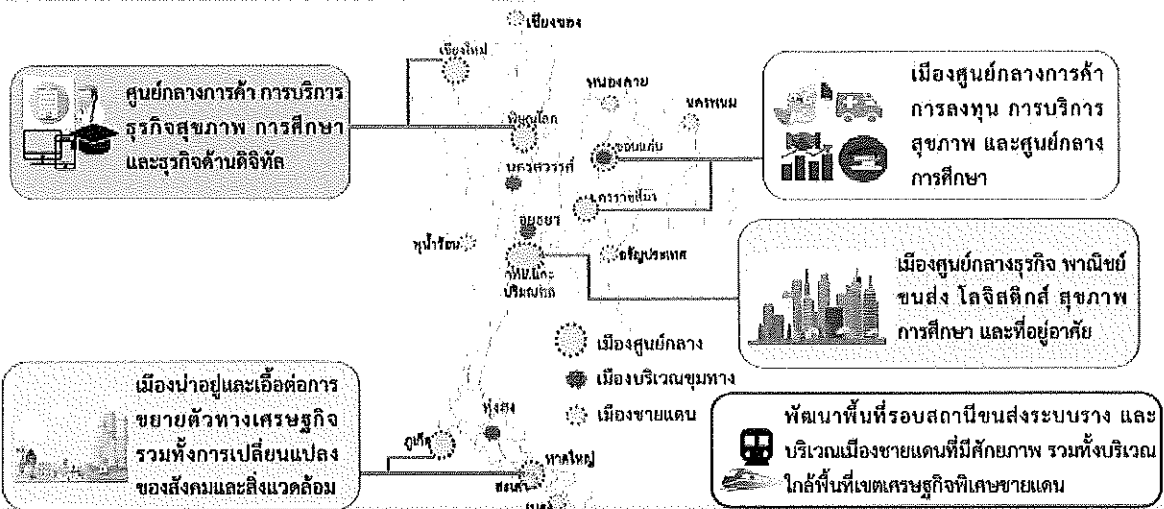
เชียงของ

เชียงใหม่

ศูนย์กลางการค้า การบริการ ธุรกิจสุขภาพ การศึกษา และธุรกิจด้านดิจิทัล

หนองคาย

นครพนม

พิษณุโลก

ขอนแก่น

เมืองศูนย์กลางการค้า การลงทุน การบริการ สุขภาพ และศูนย์กลางการศึกษา

นครสวรรค์

นครราชสีมา

อยุธยา

พุน้ำร้อน

กทม.และปริมณฑล

อรัญประเทศ

เมืองศูนย์กลางธุรกิจ พาณิชย์ ขนส่ง โลจิสติกส์ สุขภาพ การศึกษา และที่อยู่อาศัย

เมืองศูนย์กลาง

เมืองบริเวณขุมทาง

เมืองชายแดน

เมืองน่าอยู่และเอื้อต่อการขยายตัวทางเศรษฐกิจ รวมทั้งการเปลี่ยนแปลงของสังคมและสิ่งแวดล้อม

ทุ่งสง

ภูเก็ต

หาดใหญ่

สะเดา

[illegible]

พัฒนาพื้นที่รอบสถานีขนส่งระบบราง และบริเวณเมืองชายแดนที่มีศักยภาพ รวมทั้งบริเวณใกล้พื้นที่เขตเศรษฐกิจพิเศษชายแดน